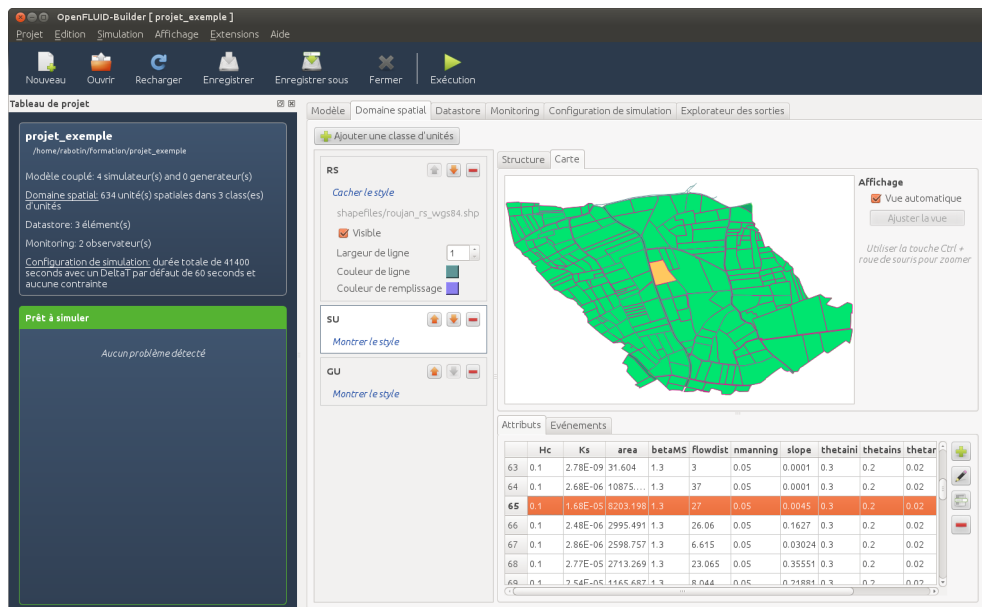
OpenFLUID-Builder [ projet_exemple ]

Projet Edition Simulation Affichage Extensions Aide

Nouveau Ouvrir Recharger Enregistrer Enregistrer sous Fermer Exécution

Tableau de projet

projet_exemple
/home/rabotin/formation/projet_exemple

Modèle couplé: 4 simulateur(s) and 0 generateur(s)

Domaine spatial: 634 unité(s) spatiales dans 3 class(es) d'unités

Datastore: 3 élément(s)

Monitoring: 2 observateur(s)

Configuration de simulation: durée totale de 41400 seconds avec un DeltaT par défaut de 60 seconds et aucune contrainte

Prêt à simuler

Aucun problème détecté

Modèle Domaine spatial Datastore Monitoring Configuration de simulation Explorateur des sorties

Ajouter une classe d'unités

RS
Cacher le style
shapefiles/roujan_rs_wgs84.shp
Visible
Largeur de ligne 1
Couleur de ligne
Couleur de remplissage

SU
Montrer le style

GU
Montrer le style

Structure Carte

Affichage
Vue automatique
Ajuster la vue
Utiliser la touche Ctrl + roue de souris pour zoomer

Attributs Evénements

| | Hc | Ks | area | betaMS | flowdist | nmanning | slope | thetaini | thetains | thetar |
|---|---|---|---|---|---|---|---|---|---|---|
| 63 | 0.1 | 2.78E-09 | 31.604 | 1.3 | 3 | 0.05 | 0.0001 | 0.3 | 0.2 | 0.02 |
| 64 | 0.1 | 2.68E-06 | 10875.... | 1.3 | 37 | 0.05 | 0.0001 | 0.3 | 0.2 | 0.02 |
| 65 | 0.1 | 1.68E-05 | 8203.198 | 1.3 | 27 | 0.05 | 0.0045 | 0.3 | 0.2 | 0.02 |
| 66 | 0.1 | 2.48E-06 | 2995.491 | 1.3 | 26.06 | 0.05 | 0.1627 | 0.3 | 0.2 | 0.02 |
| 67 | 0.1 | 2.86E-06 | 2598.757 | 1.3 | 6.615 | 0.05 | 0.03024 | 0.3 | 0.2 | 0.02 |
| 68 | 0.1 | 2.77E-05 | 2713.269 | 1.3 | 23.065 | 0.05 | 0.35551 | 0.3 | 0.2 | 0.02 |
| 69 | 0.1 | 2.54E-05 | 1165.687 | 1.3 | 8.044 | 0.05 | 0.21881 | 0.3 | 0.2 | 0.02 |